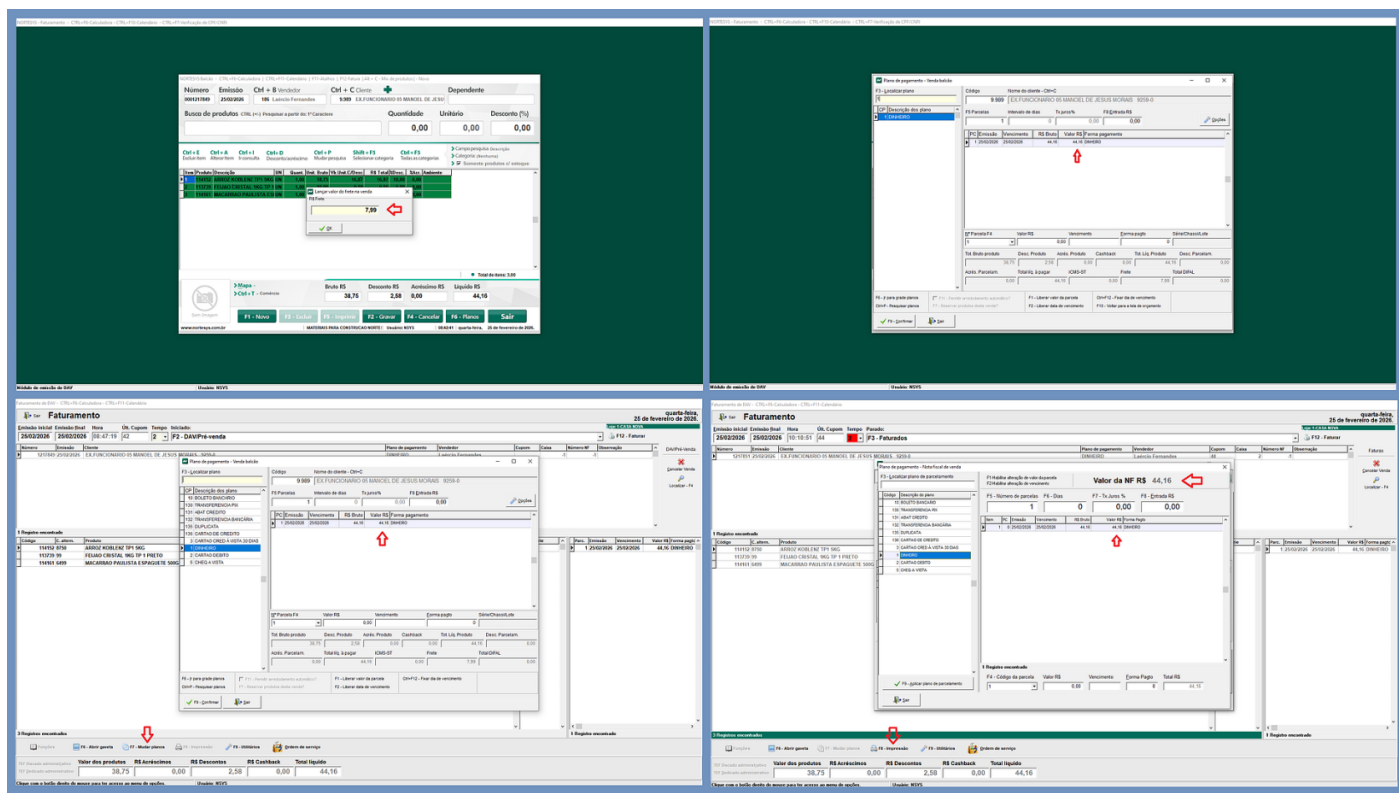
Número Emissão Hora Ctrl + B Vendedor Ctrl + C Cliente Dependente
0001217849 25/02/2026 185 Laércio Fernandes 9.989 EX.FUNCIONARIO 05 MANOEL DE JESUS

Busca de produtos CTRL (+/-) Pesquisar a partir do 1º Caractere
Quantidade 0,00 Unitário 0,00 Desconto (%) 0,00

Ctrl + E Excluir item
Ctrl + A Alterar item
Ctrl + D Desconto/acréscimo
Ctrl + P Mudar preços
Shift + F3 Selecionar categoria
Ctrl + F3 Todas as categorias

114152 ARROZ KOBLENZ TP1 5KG
113739 FEIJAO CRISTAL 9KG TP 1
114161 MACARRAO PAULISTA ESPAG

Lançar valor do frete na venda
F8 Frete
7,99
OK

Total de itens: 3,00

Bruto R$ 38,75
Desconto R$ 2,58
Acréscimo R$ 0,00
Líquido R$ 44,16

F1 - Novo
F3 - Excluir
F5 - Imprimir
F2 - Gravar
F4 - Cancelar
F6 - Planos
Sair

www.conterpa.com.br
MATERIAIS PARA CONSTRUCAO NORTE | Usuário: NSVS
quarta-feira, 25 de fevereiro de 2026.

Módulo de emissão de DAV
Usuário: NSVS

Plano de pagamento - Venda balcão
F3 - Localizar plano
Código 9.989
Nome do cliente - Ctrl+C EX.FUNCIONARIO 05 MANOEL DE JESUS MORAIS - 9259-8
CP Descrição do plano
1 DINHEIRO
F5 Parcelas 1
Intervalo de dias 0
Tx juros% 0
F8 Entrada R$ 0,00
Opções
PC Emissão Vencimento R$ Bruto Valor R$ Forma pagamento
1 25/02/2026 25/02/2026 44,16 44,16 DINHEIRO

Nº Parcela F4 | Valor R$ | Vencimento | Forma pagto | Série/Chassi/Lote
1 | 0,00 | | 0 |

Tot. Bruto produto 38,75
Desc. Produto 2,58
Acrés. Produto 0,00
Cashback 0,00
Tot. Líq. Produto 44,16
Desc. Parcelam. 0,00
Acrés. Parcelam. 0,00
Total liq. à pagar 44,16
ICMS-ST 0,00
Frete 7,99
Total DIFAL 0,00

F6 - p/ prazo plano
Ctrl+P - Pesquisar planos
F2 - Liberar valor da parcela
F3 - Liberar data de vencimento
Ctrl+F12 - Fixar dia de vencimento
F11 - Voltar para a tela de orçamento
F9 - Confirmar
Sair

Faturamento
quarta-feira, 25 de fevereiro de 2026.
Emissão inicial 25/02/2026 Emissão final 25/02/2026 Hora 08:47:19 Últ. Cupom 42 Tempo 2
F2 - DAV/Pré-venda
F12 - Faturar
1217845 25/02/2026 EX.FUNCIONARIO 05 MANOEL DE JESUS MORAIS - 9259-8
Cancelar Venda
Localizar - F4

1 Registro encontrado
114152 8750 ARROZ KOBLENZ TP1 5KG
113739 99 FEIJAO CRISTAL 9KG TP 1 PRETO
114161 6499 MACARRAO PAULISTA ESPAGUETE 500G

10 BOLETO BANCARIO
134 TRANSFERENCIA PIX
131 ABAT CREDITO
132 TRANSFERENCIA BANCARIA
135 DUPLICATA
13 CARTAO DE CREDITO
3 CARTAO CRED À VISTA 30 DIAS
1 DINHEIRO
2 CARTAO DEBITO
5 CHEQ À VISTA

1 25/02/2026 25/02/2026 44,16 DINHEIRO

3 Registros encontrados
F4 - Abrir gaveta
F7 - Mudar planos
F8 - Impressão
F9 - Utilitários
Ordem de serviço

Valor dos produtos 38,75
R$ Acréscimos 0,00
R$ Descontos 2,58
R$ Cashback 0,00
Total líquido 44,16
Clique com o botão direito do mouse para ter acesso ao menu de opções
Usuário: NSVS

Faturamento
Emissão inicial 25/02/2026 Emissão final 25/02/2026 Hora 10:10:51 Últ. Cupom 44
F3 - Faturados
F12 - Faturar
1217851 25/02/2026 DINHEIRO Laércio Fernandes

Plano de pagamento - Nota fiscal de venda
F3 - Localizar plano de parcelamento
F1 Habilita alteração de valor da parcela
F2 Habilita alteração de vencimento
Valor da NF R$ 44,16
F5 - Número de parcelas 1
F6 - Dias 0
F7 - Tx Juros % 0,00
F8 - Entrada R$ 0,00
Item PC Emissão Vencimento Valor R$ Forma Pagto
1 1 25/02/2026 25/02/2026 44,16 DINHEIRO
1 Registro encontrado
F9 - Aplicar plano de parcelamento
F4 - Código da parcela | Valor R$ | Vencimento | Forma Pagto | Total R$
1 | 0,00 | | 0 | 44,16
Sair

1 25/02/2026 25/02/2026 44,16 DINHEIRO